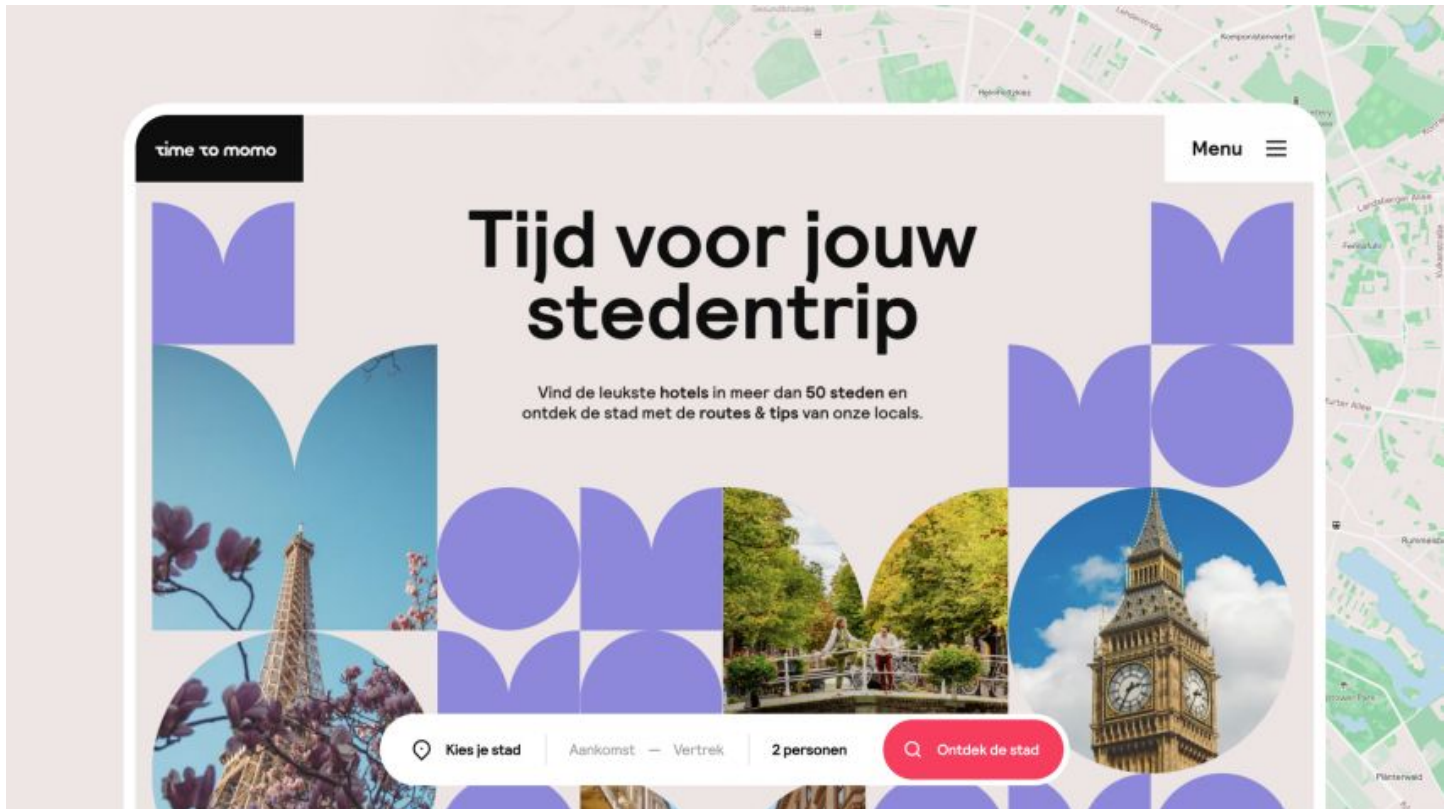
time to momo

Menu

Tijd voor jouw stedentrip

Vind de leukste **hotels** in meer dan **50 steden** en ontdek de stad met de **routes & tips** van onze locals.

Kies je stad | Aankomst — Vertrek | 2 personen | Ontdek de stad

Komponistenviertel

Landsberger Allee

Plänterwald